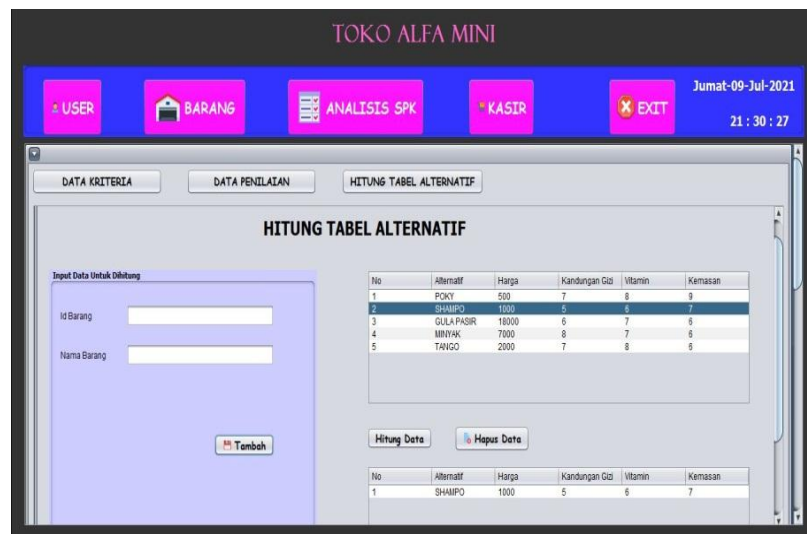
TOKO ALFA MINI

USER BARANG ANALISIS SPK KASIR EXIT

Jumat-09-Jul-2021
21 : 30 : 27

DATA KRITERIA DATA PENILAIAN HITUNG TABEL ALTERNATIF

HITUNG TABEL ALTERNATIF

Input Data Untuk Dihitung

Id Barang

Nama Barang

Tambah

| No | Alternatif | Harga | Kandungan Gizi | Vitamin | Kemasan |
|---|---|---|---|---|---|
| 1 | POKY | 500 | 7 | 8 | 9 |
| 2 | SHAMPO | 1000 | 5 | 6 | 7 |
| 3 | GULA PASIR | 18000 | 6 | 7 | 6 |
| 4 | MINYAK | 7000 | 8 | 7 | 6 |
| 5 | TANGO | 2000 | 7 | 8 | 6 |

Hitung Data Hapus Data

| No | Alternatif | Harga | Kandungan Gizi | Vitamin | Kemasan |
|---|---|---|---|---|---|
| 1 | SHAMPO | 1000 | 5 | 6 | 7 |